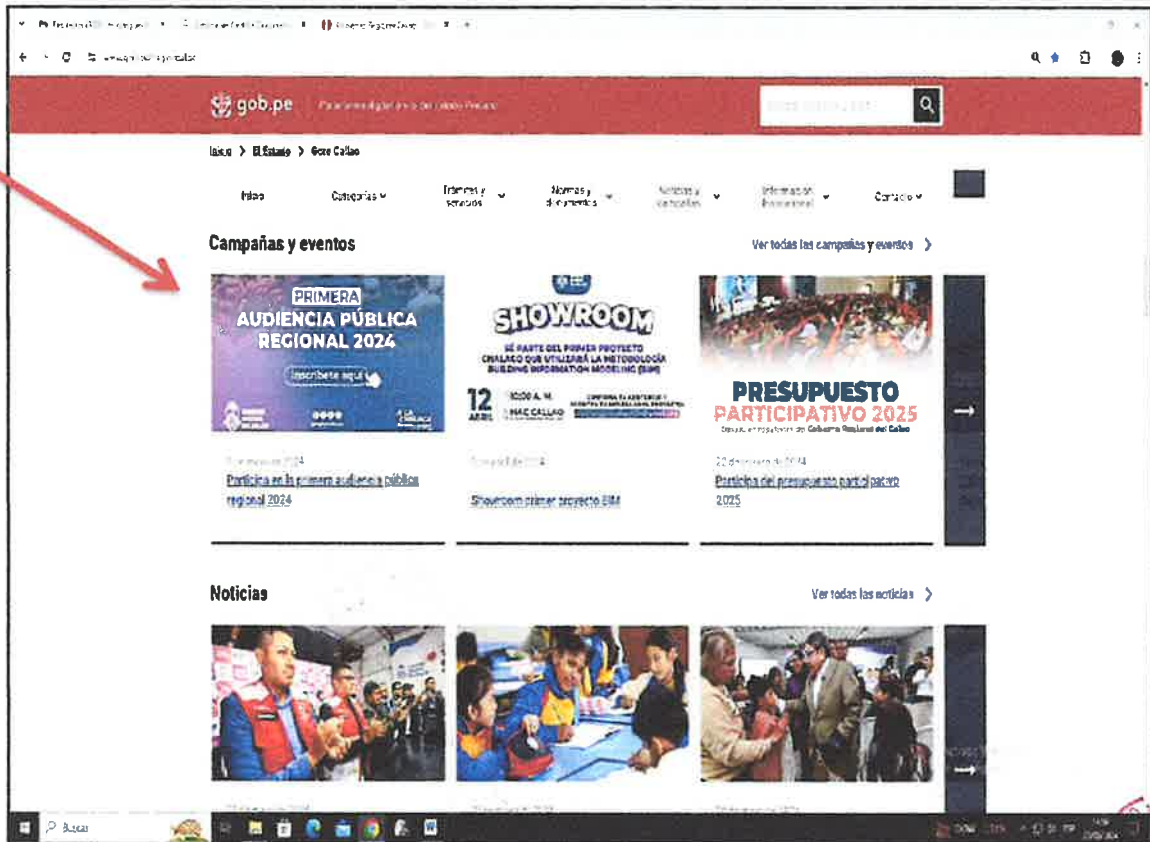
gob.pe

Inicio > El Estado > Gore Callao

Inicio
Categorías
Trámites y servicios
Normas y documentos
Noticias y campañas
Información institucional
Contacto

Campañas y eventos

Ver todas las campañas y eventos

PRIMERA
AUDIENCIA PÚBLICA
REGIONAL 2024
Inscríbete aquí

SHOWROOM
SÉ PARTE DEL PRIMER PROYECTO CHALACO QUE UTILIZARÁ LA METODOLOGÍA BUILDING INFORMATION MODELING (BIM)
12 ABRIL
10:00 A. M.
MAC CALLAO

PRESUPUESTO
PARTICIPATIVO 2025

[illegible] 2024
Participa en la primera audiencia pública regional 2024

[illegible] 2024
Showroom primer proyecto BIM

22 de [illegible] 2024
Participa del presupuesto participativo 2025

Noticias

Ver todas las noticias

Buscar